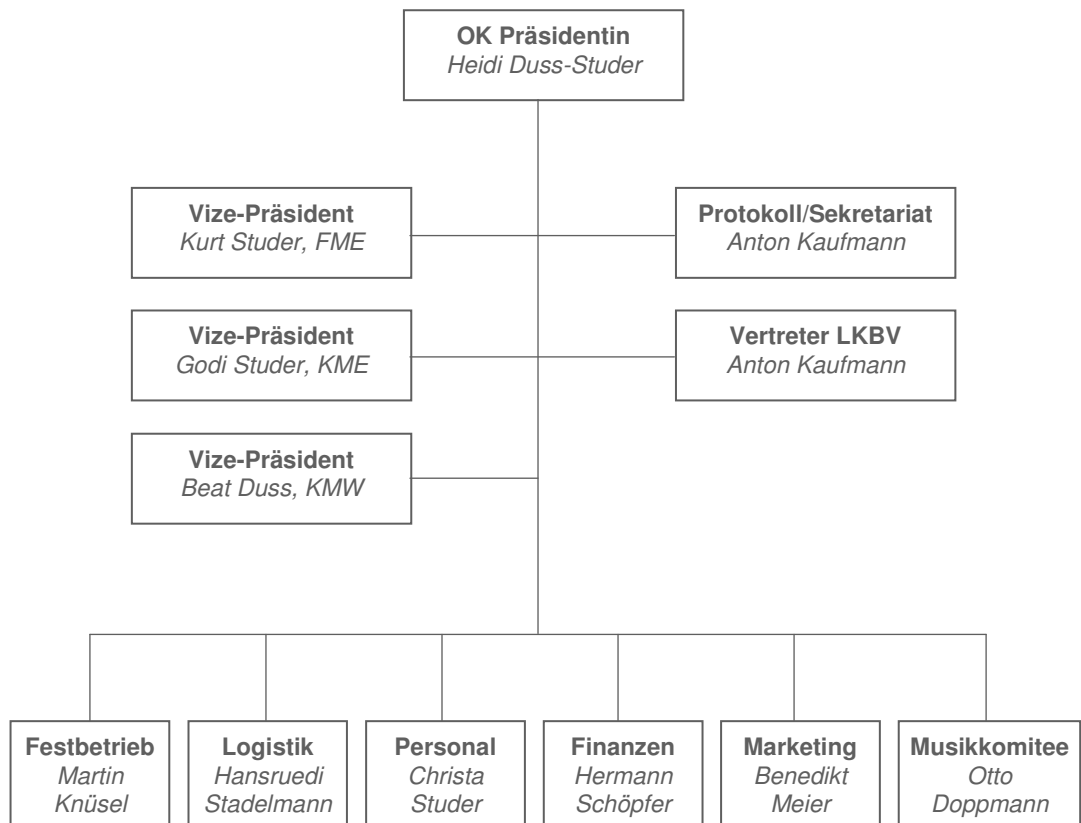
**OK Präsidentin**
*Heidi Duss-Studer*

**Vize-Präsident**
*Kurt Studer, FME*

**Protokoll/Sekretariat**
*Anton Kaufmann*

**Vize-Präsident**
*Godi Studer, KME*

**Vertreter LKBV**
*Anton Kaufmann*

**Vize-Präsident**
*Beat Duss, KMW*

**Festbetrieb**
*Martin Knüsel*

**Logistik**
*Hansruedi Stadelmann*

**Personal**
*Christa Studer*

**Finanzen**
*Hermann Schöpfer*

**Marketing**
*Benedikt Meier*

**Musikkomitee**
*Otto Doppmann*